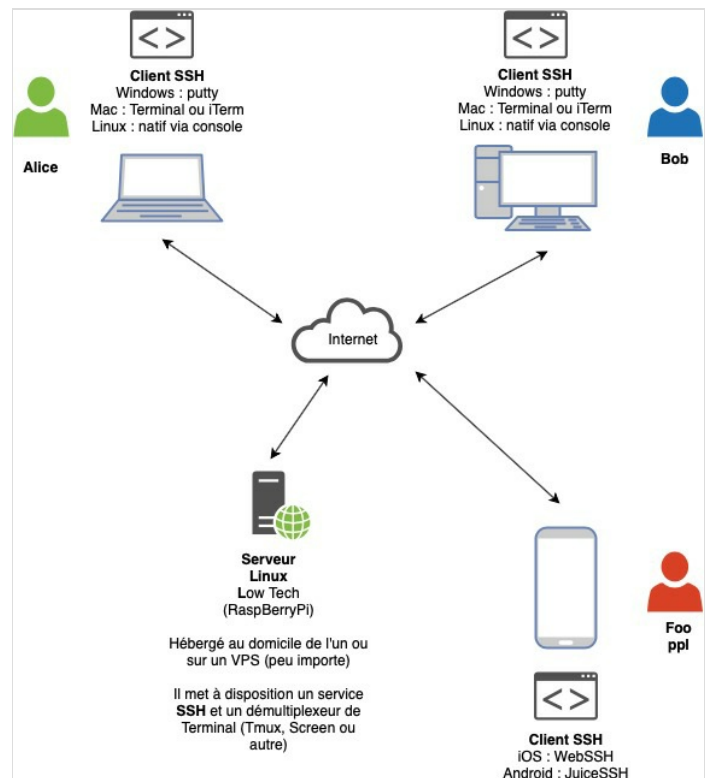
Client SSH
Windows : putty
Mac : Terminal ou iTerm
Linux : natif via console

Alice

Client SSH
Windows : putty
Mac : Terminal ou iTerm
Linux : natif via console

Bob

Internet

Serveur
Linux
Low Tech
(RaspBerryPi)

Hébergé au domicile de l'un ou sur un VPS (peu importe)

Il met à disposition un service SSH et un démultiplexeur de Terminal (Tmux, Screen ou autre)

Foo
ppl

Client SSH
iOS : WebSSH
Android : JuiceSSH